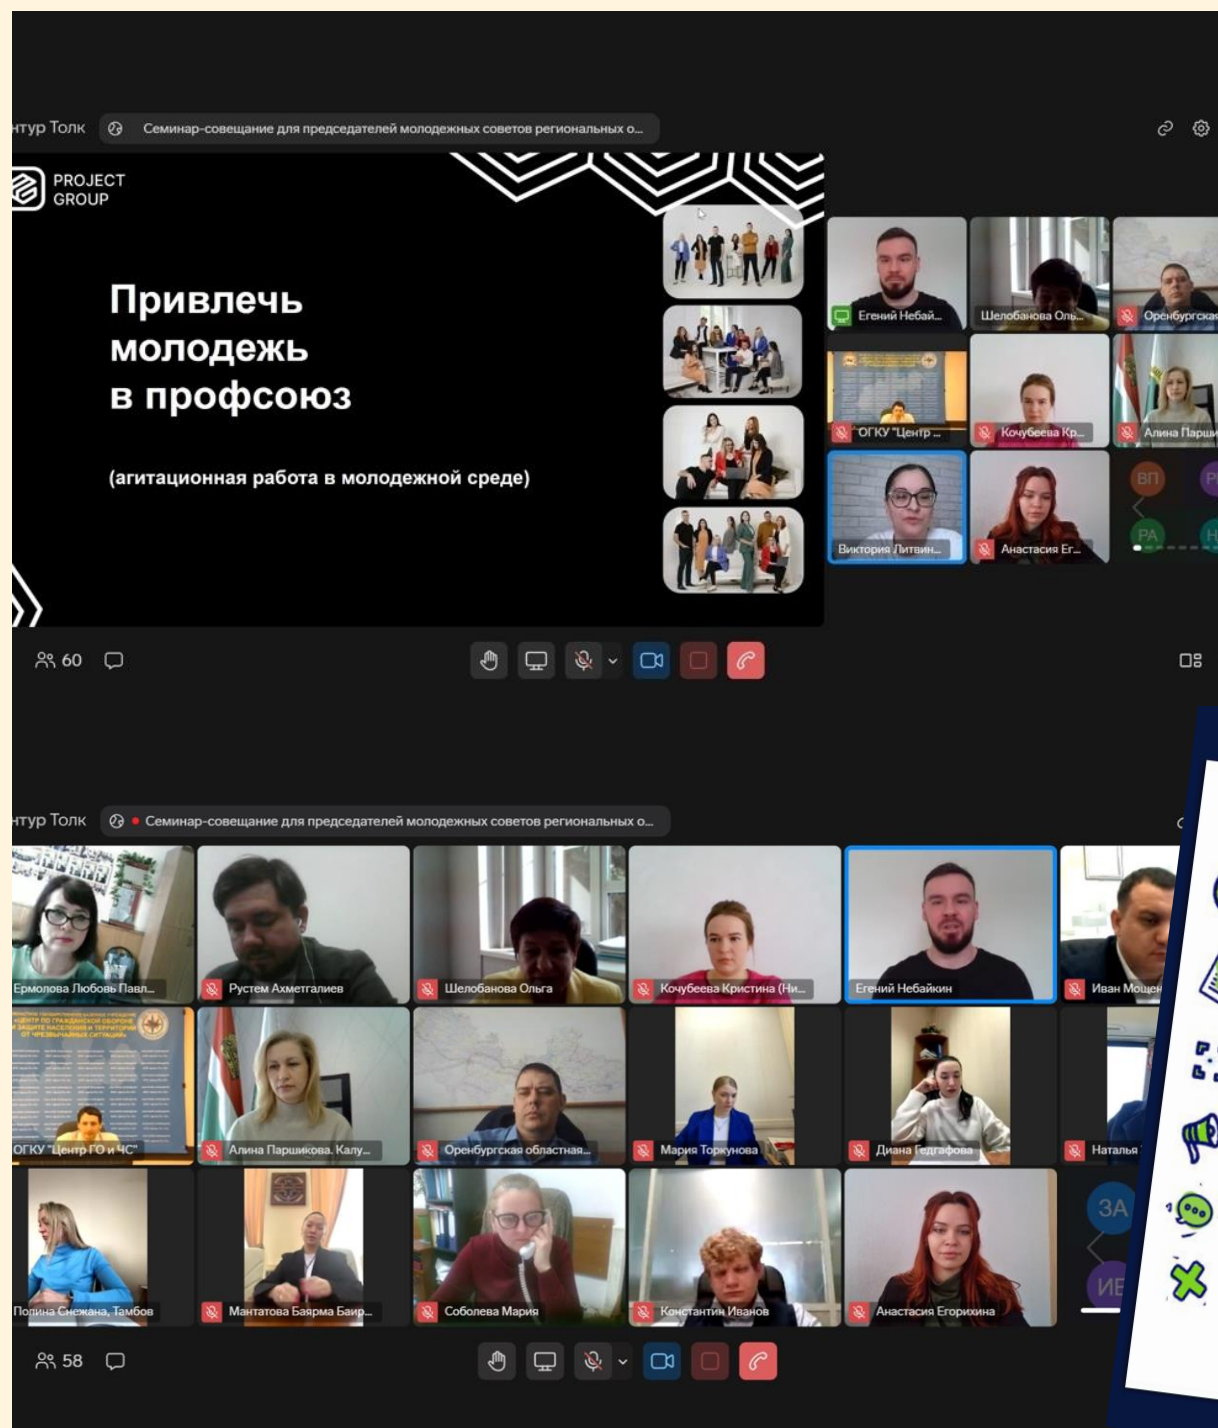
нтур Толк Семинар-совещание для председателей молодежных советов региональных о...

PROJECT GROUP

Привлечь молодежь в профсоюз

(агитационная работа в молодежной среде)

Егений Небай...
Шелобанова Оль...
Оренбургская
ОГКУ "Центр ...
Кочубеева Кр...
Алина Парши
Виктория Литвин...
Анастасия Ег...
ВП
РА

60

нтур Толк Семинар-совещание для председателей молодежных советов региональных о...

Ермолова Любовь Павл...
Рустем Ахметгалиев
Шелобанова Ольга
Кочубеева Кристина (Ни...
Егений Небайкин
Иван Мощен
ОГКУ "Центр ГО и ЧС"
Алина Паршикова. Калу...
Оренбургская областная...
Мария Торкунова
Диана Гедгафова
Наталья
Полина Снежана, Тамбов
Мантатова Баярма Баир...
Соболева Мария
Константин Иванов
Анастасия Егорихина
ЗА
ИЕ

58